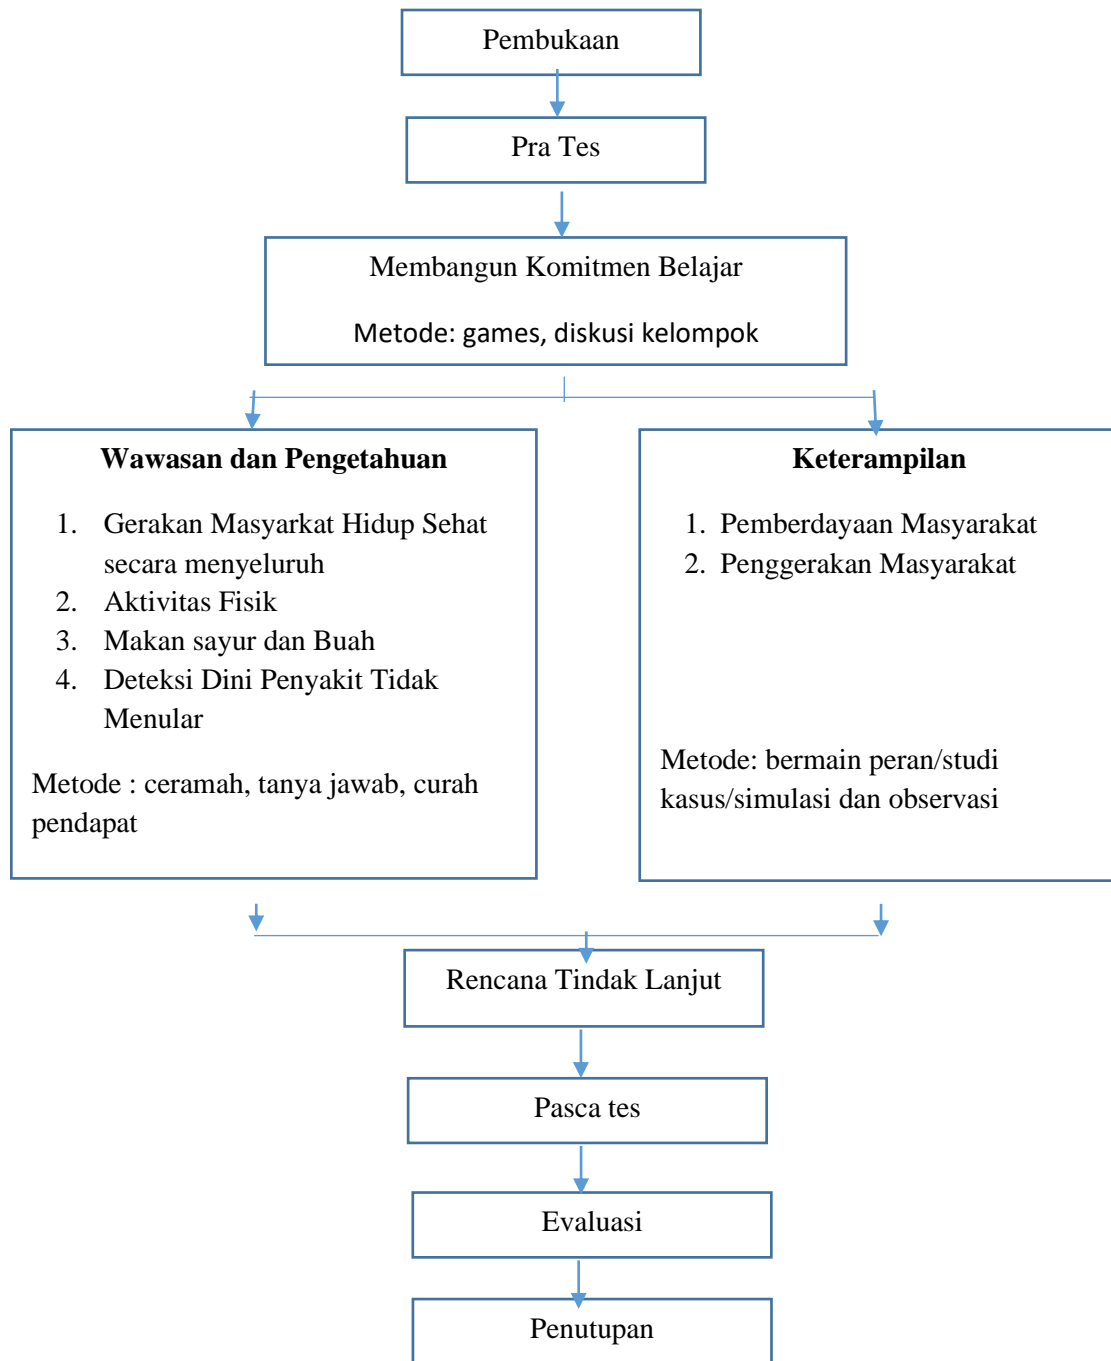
Pembukaan

Pra Tes

Membangun Komitmen Belajar

Metode: games, diskusi kelompok

**Wawasan dan Pengetahuan**

1. Gerakan Masyarkat Hidup Sehat secara menyeluruh
2. Aktivitas Fisik
3. Makan sayur dan Buah
4. Deteksi Dini Penyakit Tidak Menular

Metode : ceramah, tanya jawab, curah pendapat

**Keterampilan**

1. Pemberdayaan Masyarakat
2. Penggerakan Masyarakat

Metode: bermain peran/studi kasus/simulasi dan observasi

Rencana Tindak Lanjut

Pasca tes

Evaluasi

Penutupan